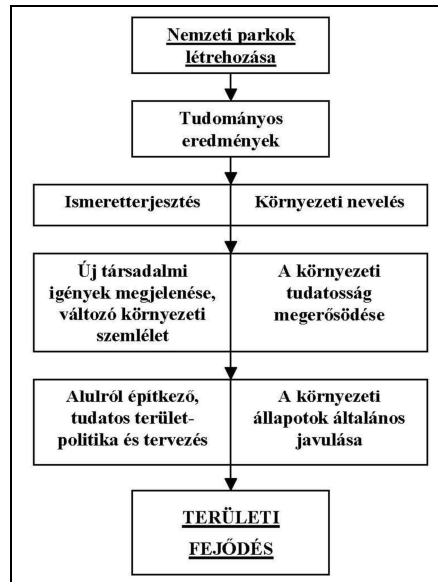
Nemzeti parkok létrehozása

Tudományos eredmények

Ismeretterjesztés

Környezeti nevelés

Új társadalmi igények megjelenése, változó környezeti szemlélet

A környezeti tudatosság megerősödése

Alulról építkező, tudatos terület-politika és tervezés

A környezeti állapotok általános javulása

TERÜLETI FEJŐDÉS